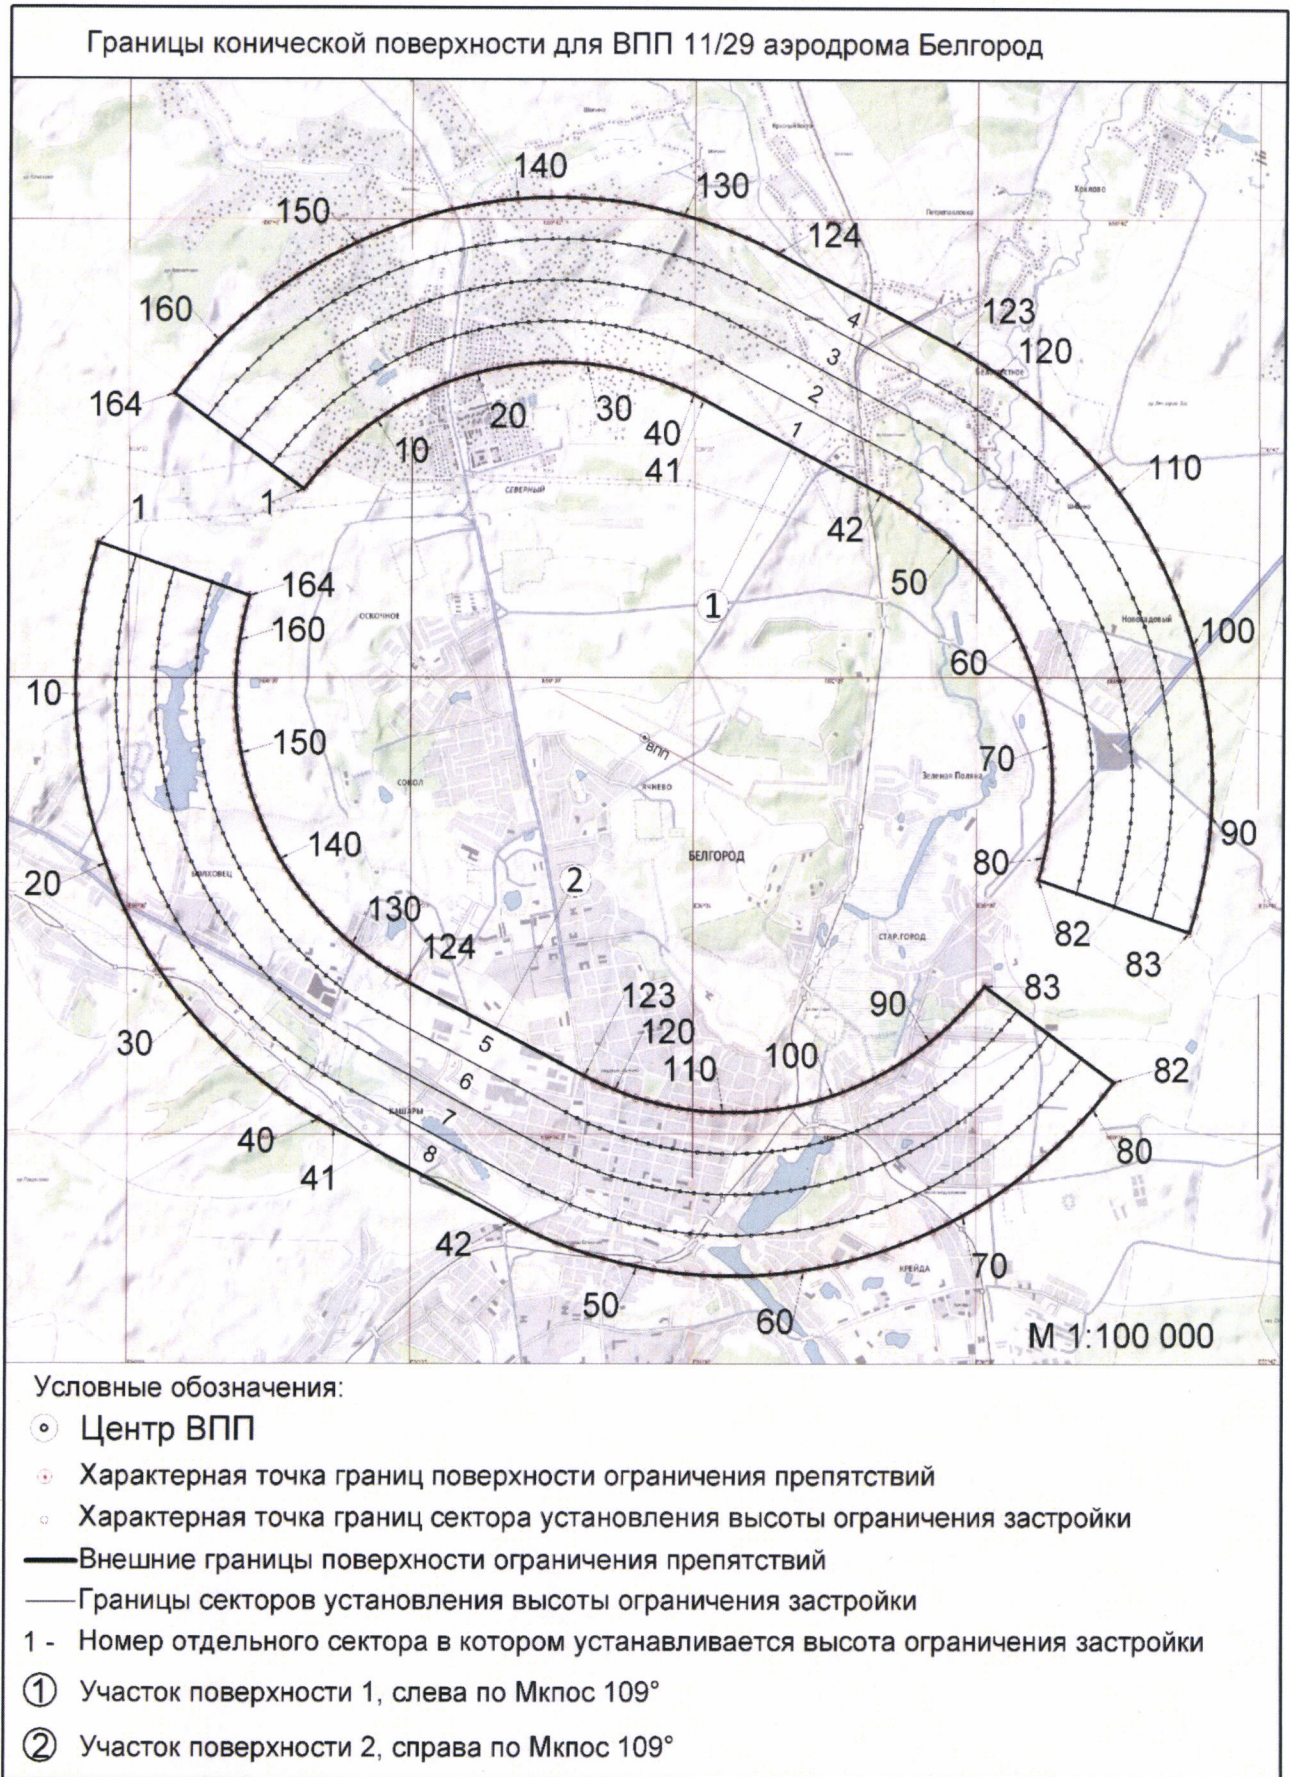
Границы конической поверхности для ВПП 11/29 аэродрома Белгород

140
130
150
124
160
4
123
3
120
164
2
30
20
1
40
10
41
110
1
1
1
42
164
50
1
160
100
60
10
150
ВПП
70
140
90
80
20
2
130
82
124
83
123
83
90
120
5
100
110
82
30
6
7
40
80
8
41
42
70
50
60
М 1:100 000

Условные обозначения:
Центр ВПП
Характерная точка границ поверхности ограничения препятствий
Характерная точка границ сектора установления высоты ограничения застройки
Внешние границы поверхности ограничения препятствий
Границы секторов установления высоты ограничения застройки
1 - Номер отдельного сектора в котором устанавливается высота ограничения застройки
① Участок поверхности 1, слева по Мкпос 109°
② Участок поверхности 2, справа по Мкпос 109°